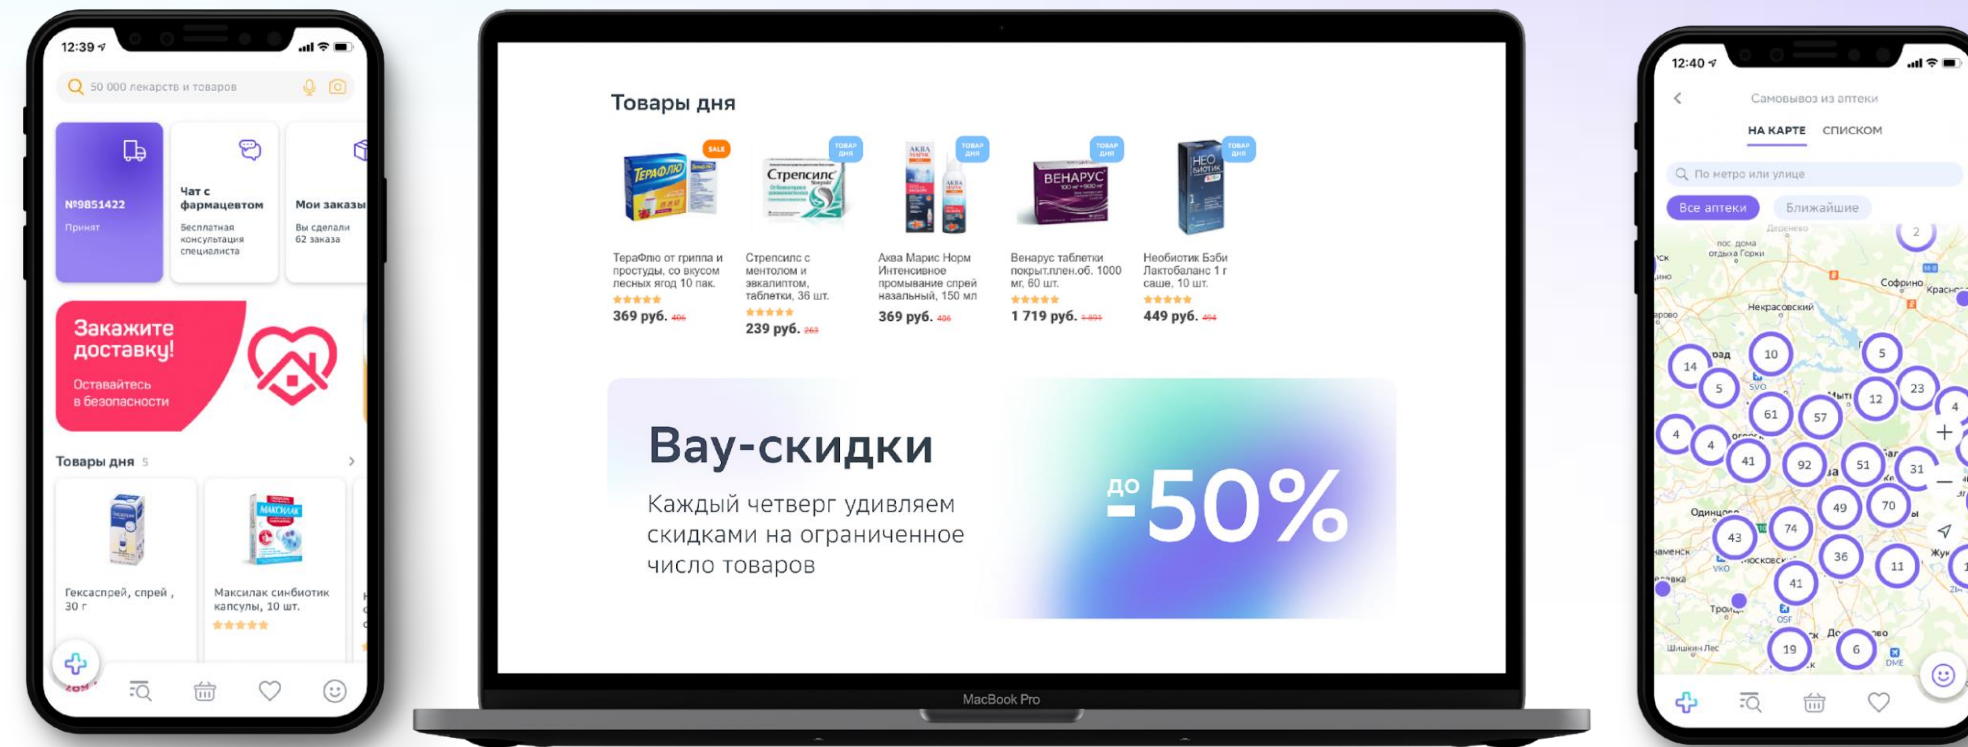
12:39

50 000 лекарств и товаров

№9851422
Принят

Чат с фармацевтом
Бесплатная консультация специалиста

Мои заказы
Вы сделали 62 заказа

Закажите доставку!
Оставайтесь в безопасности

Товары дня 5

Гексаспрей, спрей , 30 г

Максилак синбиотик капсулы, 10 шт.

Товары дня

SALE
ТераФлю от гриппа и простуды, со вкусом лесных ягод 10 пак.
369 руб. 406

ТОВАР ДНЯ
Стрепсилс с ментолом и эвкалиптом, таблетки, 36 шт.
239 руб. 263

ТОВАР ДНЯ
Аква Марис Норм Интенсивное промывание спрей назальный, 150 мл
369 руб. 406

ТОВАР ДНЯ
Венарус таблетки покрыт.плен.об. 1000 мг, 60 шт.
1 719 руб. 1 891

ТОВАР ДНЯ
Необиотик Бэби Лактобаланс 1 г саше, 10 шт.
449 руб. 494

Вау-скидки
Каждый четверг удивляем скидками на ограниченное число товаров

до -50%

MacBook Pro

12:40

Самовывоз из аптеки
НА КАРТЕ СПИСКОМ
По метро или улице
Все аптеки Ближайшие

Некрасовский
Софрино
Одинцово
Троицк

2 14 10 5 5 23 61 57 12 4 4 4 41 92 51 31 49 70 43 74 36 11 41 19 6